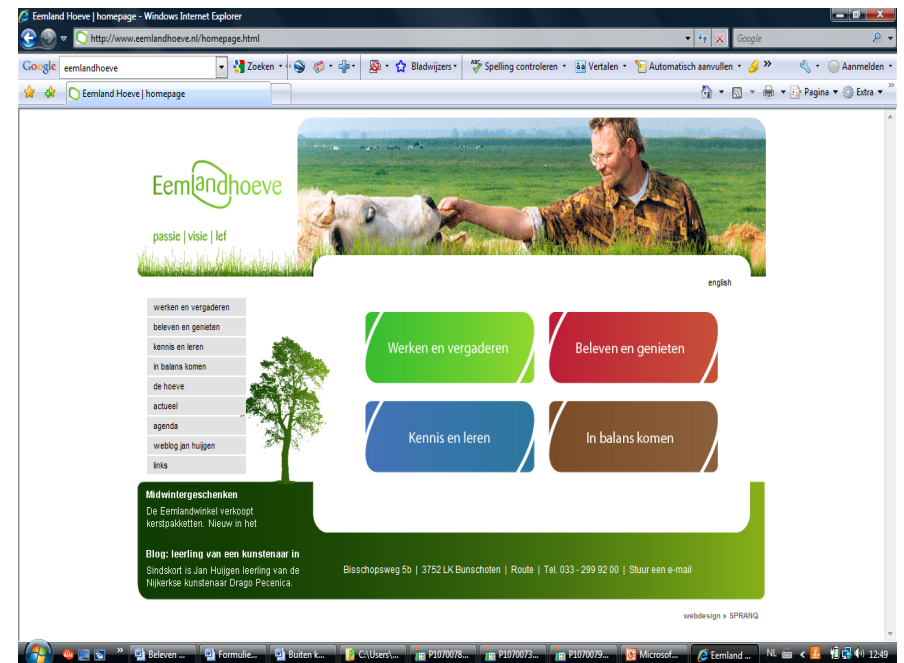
Eemland Hoeve | homepage - Windows Internet Explorer

http://www.eemlandhoeve.nl/homepage.html

Google

Google eemlandhoeve Zoeken Bladwijzers Spelling controleren Vertalen Automatisch aanvullen Aanmelden

Eemland Hoeve | homepage

Pagina Extra

Eemlandhoeve

passie | visie | lef

english

werken en vergaderen
beleven en genieten
kennis en leren
in balans komen
de hoeve
actueel
agenda
weblog jan huijgen
links

Werken en vergaderen

Beleven en genieten

Kennis en leren

In balans komen

Midwintergeschenken
De Eemlandwinkel verkoopt kerstpakketten. Nieuw in het

Blog: leerling van een kunstenaar in
Sindskort is Jan Huijgen leerling van de Nijkerkse kunstenaar Drago Pecenica.

Bisschopsweg 5b | 3752 LK Bunschoten | Route | Tel. 033 - 299 92 00 | Stuur een e-mail

webdesign » SPRANQ

Beleven ... Formulie... Buiten k... C:\Users\... P1070078... P1070073... P1070079... Microsof... Eemland ... NL 12:49